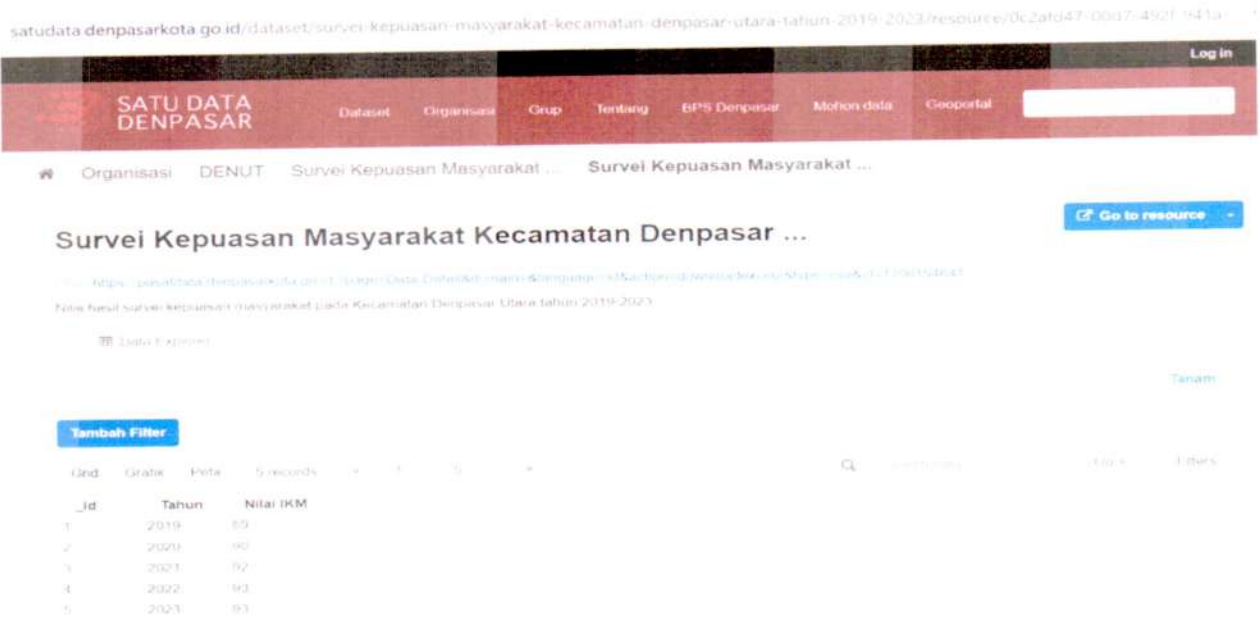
satudata.denpasarkota.go.id/dataset/survei-kepuasan-masyarakat-kecamatan-denpasar-utara-tahun-2019-2023/resource/0c2afd47-00d7-492f-941a-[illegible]

Log in

SATU DATA DENPASAR

Dataset Organisasi Grup Tentang BPS Denpasar Mohon data Geoportal

Organisasi DENUT Survei Kepuasan Masyarakat ... Survei Kepuasan Masyarakat ...

Go to resource

Survei Kepuasan Masyarakat Kecamatan Denpasar ...

URL: https://pusatdata.denpasarkota.go.id/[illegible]

Nilai hasil survei kepuasan masyarakat pada Kecamatan Denpasar Utara tahun 2019-2023

Data Explorer

Tanam

Tambah Filter

Grid Grafik Peta 5 records « 1 5 »

Filters

| _id | Tahun | Nilai IKM |
|---|---|---|
| 1 | 2019 | 89 |
| 2 | 2020 | 90 |
| 3 | 2021 | 92 |
| 4 | 2022 | 93 |
| 5 | 2023 | 93 |